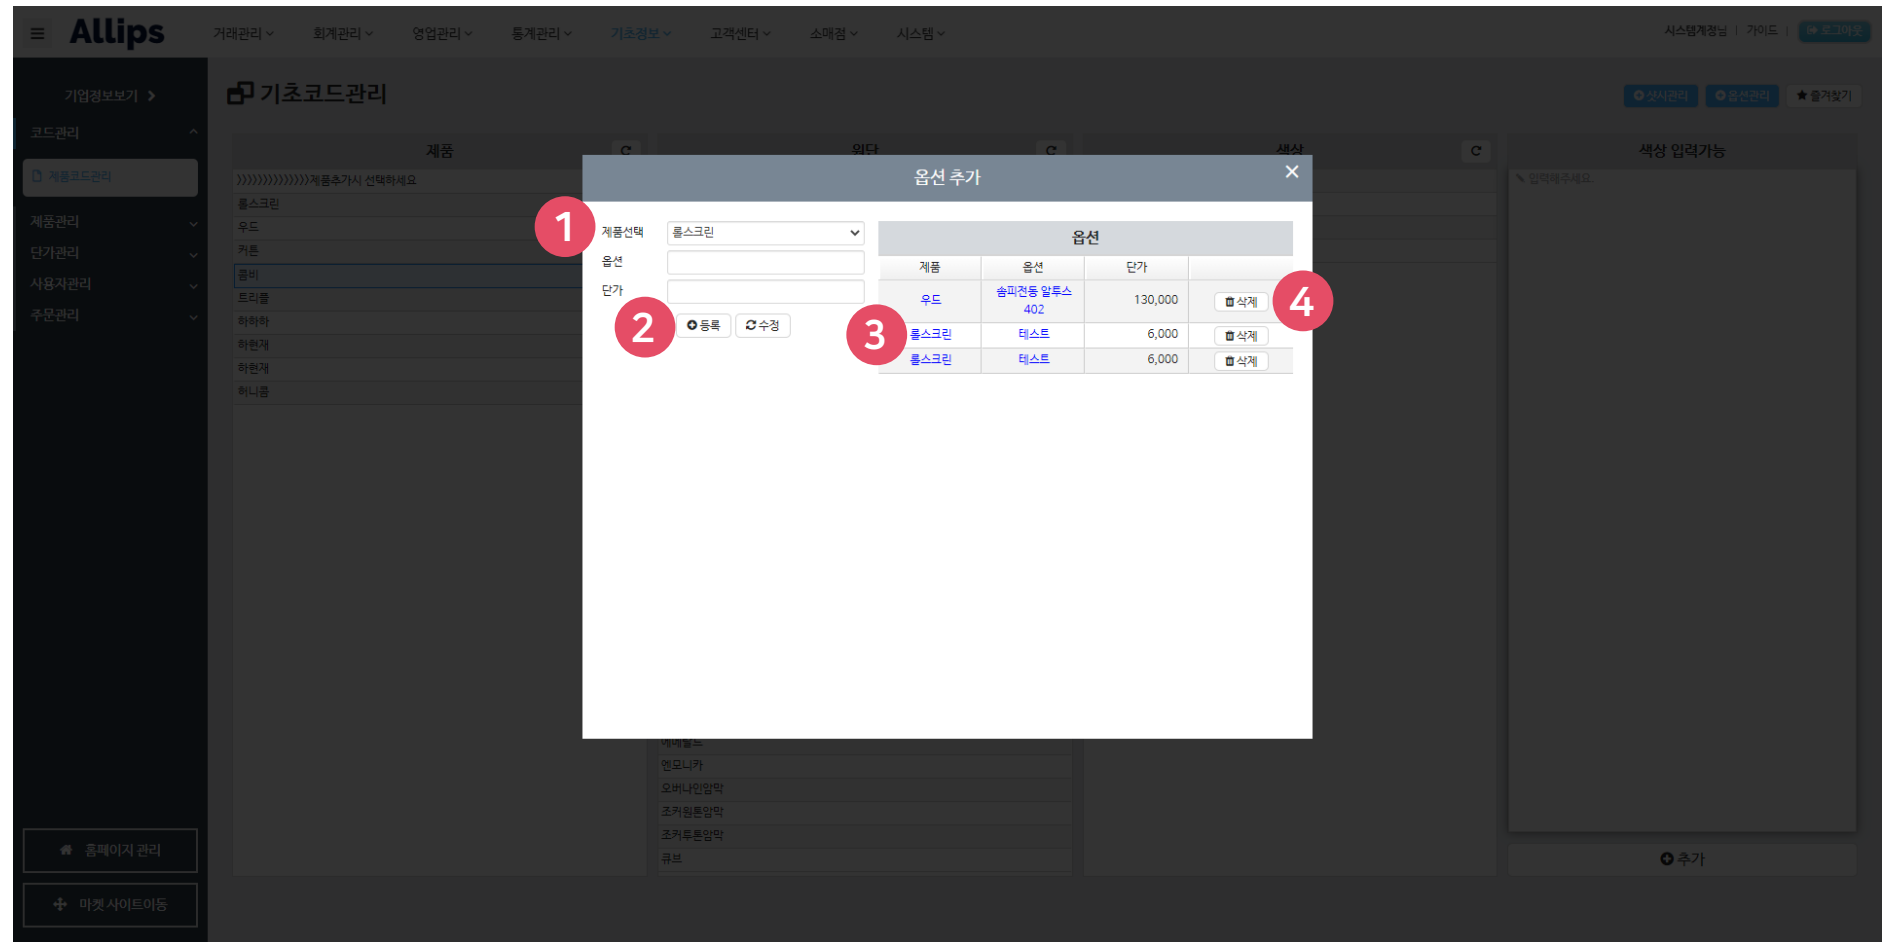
Allips 거래관리 회계관리 영업관리 통계관리 기초정보 고객센터 소매점 시스템

시스템계정님 | 가이드 | 로그아웃

기업정보보기 >

코드관리

제품코드관리

제품관리

단가관리

사용자관리

주문관리

홈페이지 관리

마켓 사이트이동

기초코드관리

상시관리 옵션관리 ★ 즐겨찾기

제품

원단

색상

색상 입력가능

))))))))))))))제품추가시 선택하세요

롤스크린

우드

커튼

콤비

트리플

하하하

하현재

하현재

허니콤

입력해주세요.

에메랄드

엔모니카

오버나인암막

조커원톤암막

조커투톤암막

큐브

추가

옵션 추가

1

제품선택 롤스크린

옵션

단가

2

등록 수정

옵션

| 제품 | 옵션 | 단가 | |
|---|---|---|---|
| 우드 | 솜피전동 알투스 402 | 130,000 | 삭제 |
| 롤스크린 | 테스트 | 6,000 | 삭제 |
| 롤스크린 | 테스트 | 6,000 | 삭제 |

3

4